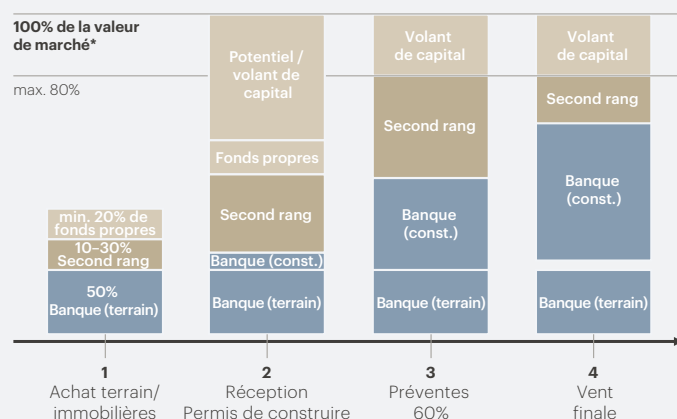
100% de la valeur de marché*

max. 80%

min. 20% de fonds propres
10–30% Second rang
50% Banque (terrain)

Potentiel / volant de capital
Fonds propres
Second rang
Banque (const.)
Banque (terrain)

Volant de capital
Second rang
Banque (const.)
Banque (terrain)

Volant de capital
Second rang
Banque (const.)
Banque (terrain)

1
Achat terrain/ immobilières

2
Réception Permis de construire

3
Préventes 60%

4
Vent finale